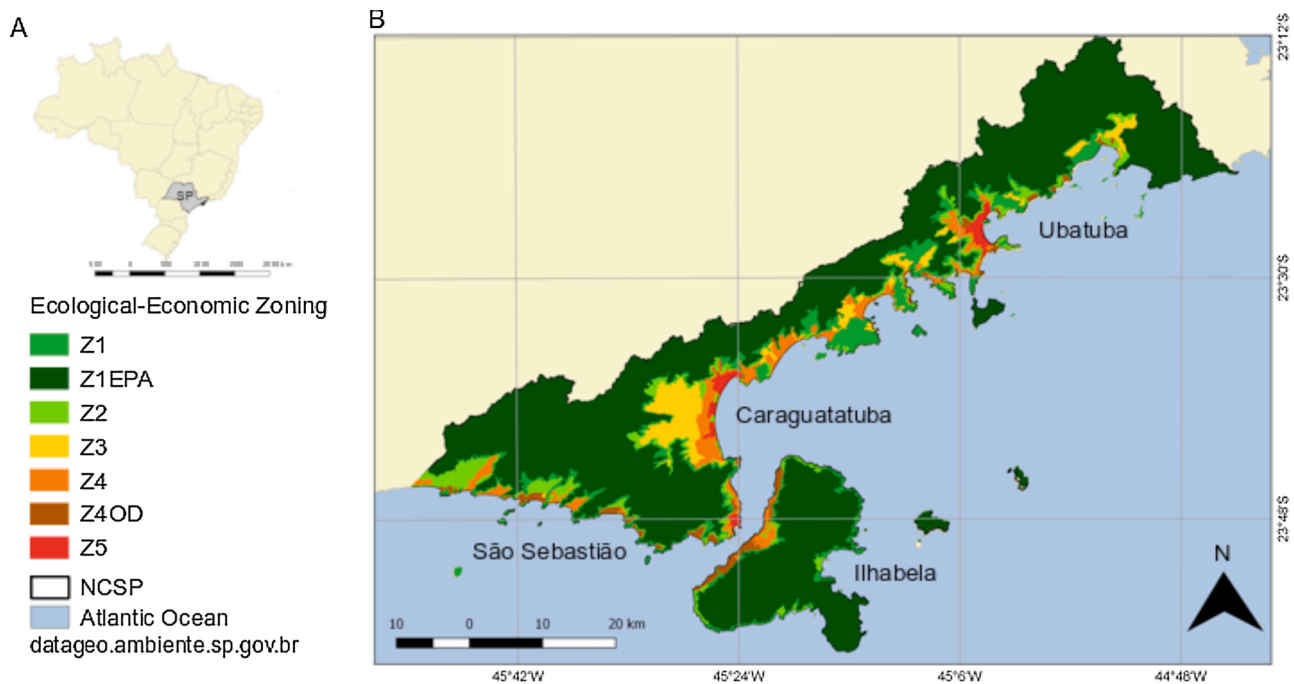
A

SP

500 0 500 1000 1500 2000 km

Ecological-Economic Zoning

Z1
Z1EPA
Z2
Z3
Z4
Z4OD
Z5
NCSP
Atlantic Ocean
datageo.ambiente.sp.gov.br

B

23°12'S
23°30'S
23°48'S

Ubatuba
Caraguatatuba
São Sebastião
Ilhabela

N

10 0 10 20 km

45°42'W
45°24'W
45°6'W
44°48'W